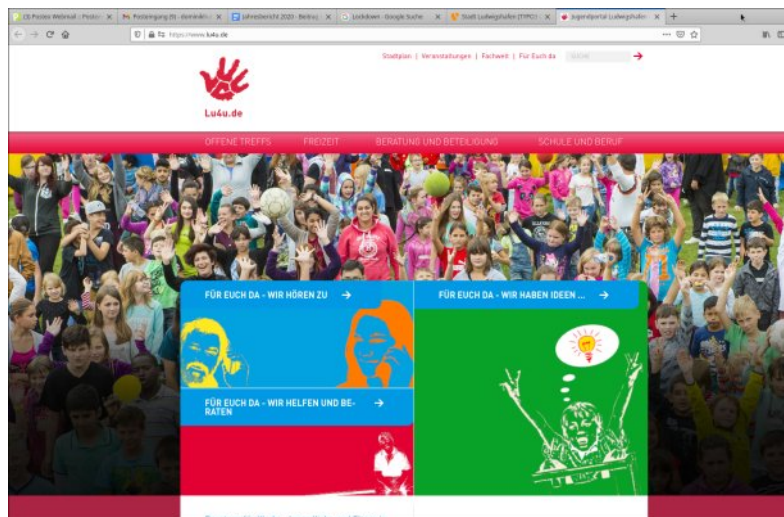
CE Posteo Webmail - Posteo | Posteingang (8) - dominik | Jahresbericht 2020 - Beitrag | Lockdown - Google Suche | Stadt Ludwigshafen (TYPO3) | Jugendportal Ludwigshafen

https://www.lu4u.de

Stadtplan | Veranstaltungen | Fachwelt | Für Euch da

Lu4u.de

OFFENE TREFFS   FREIZEIT   BERATUNG UND BETEILIGUNG   SCHULE UND BERUF

FÜR EUCH DA - WIR HÖREN ZU →

FÜR EUCH DA - WIR HABEN IDEEN ... →

FÜR EUCH DA - WIR HELFEN UND BERATEN →

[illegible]